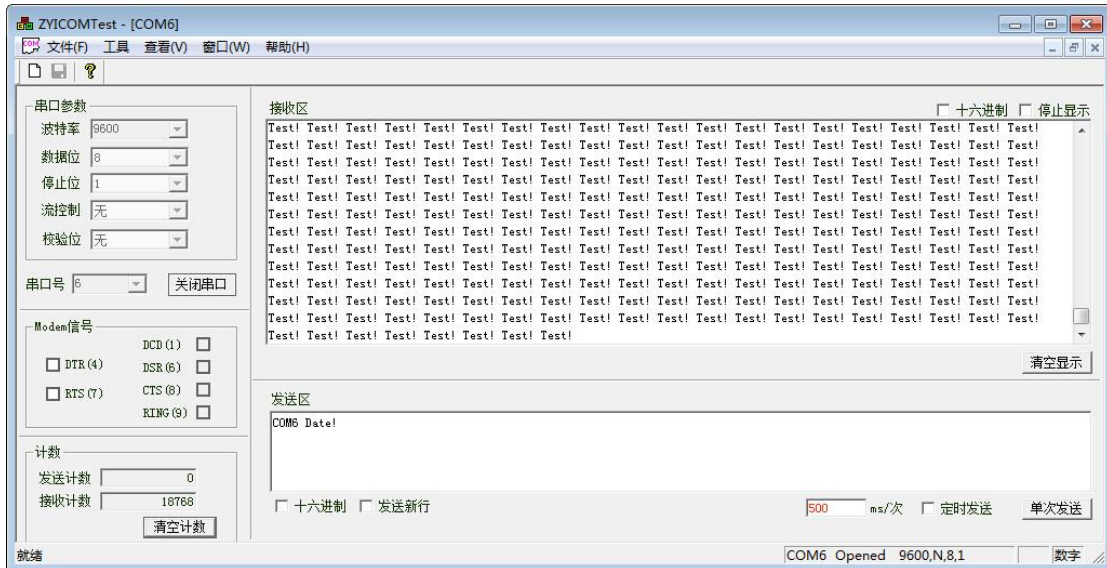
ZYICOMTest - [COM6]
文件(F) 工具 查看(V) 窗口(W) 帮助(H)

串口参数
波特率 9600
数据位 8
停止位 1
流控制 无
校验位 无

串口号 6 关闭串口

Modem信号
DCD(1)
DTR(4) DSR(6)
RTS(7) CTS(8)
RING(9)

计数
发送计数 0
接收计数 18768
清空计数

接收区
十六进制 停止显示

Test! Test! Test! Test! Test! Test! Test! Test! Test! Test! Test! Test! Test! Test! Test! Test! Test! Test! Test! Test!
Test! Test! Test! Test! Test! Test! Test! Test! Test! Test! Test! Test! Test! Test! Test! Test! Test! Test! Test! Test!
Test! Test! Test! Test! Test! Test! Test! Test! Test! Test! Test! Test! Test! Test! Test! Test! Test! Test! Test! Test!
Test! Test! Test! Test! Test! Test! Test! Test! Test! Test! Test! Test! Test! Test! Test! Test! Test! Test! Test! Test!
Test! Test! Test! Test! Test! Test! Test! Test! Test! Test! Test! Test! Test! Test! Test! Test! Test! Test! Test! Test!
Test! Test! Test! Test! Test! Test! Test! Test! Test! Test! Test! Test! Test! Test! Test! Test! Test! Test! Test! Test!
Test! Test! Test! Test! Test! Test! Test! Test! Test! Test! Test! Test! Test! Test! Test! Test! Test! Test! Test! Test!
Test! Test! Test! Test! Test! Test! Test! Test! Test! Test! Test! Test! Test! Test! Test! Test! Test! Test! Test! Test!
Test! Test! Test! Test! Test! Test! Test! Test! Test! Test! Test! Test! Test! Test! Test! Test! Test! Test! Test! Test!
Test! Test! Test! Test! Test! Test! Test! Test! Test! Test! Test! Test! Test! Test! Test! Test! Test! Test! Test! Test!
Test! Test! Test! Test! Test! Test! Test! Test! Test! Test! Test! Test! Test! Test! Test! Test! Test! Test! Test! Test!
Test! Test! Test! Test! Test! Test! Test! Test! Test! Test! Test! Test! Test! Test! Test! Test! Test! Test! Test! Test!
Test! Test! Test! Test! Test! Test! Test! Test!

清空显示

发送区
COM6 Date!

十六进制 发送新行 500 ms/次 定时发送 单次发送

就绪 COM6 Opened 9600,N,8,1 数字